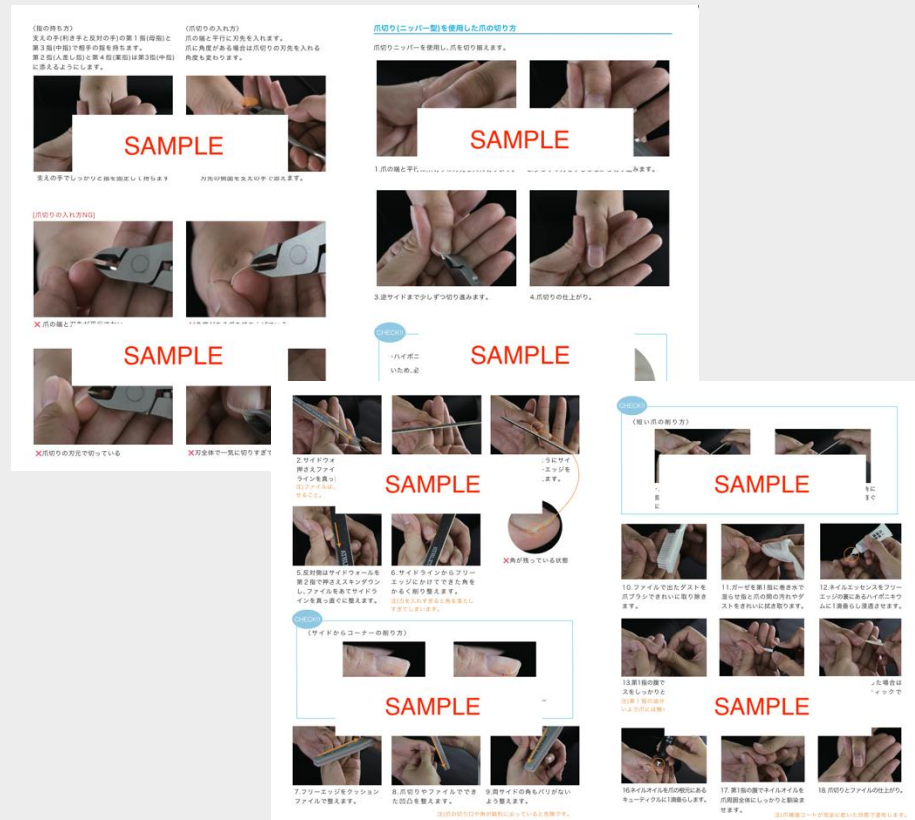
〈指の持ち方〉
支えの手(利き手と反対の手)の第1指(母指)と第3指(中指)で相手の指を持ちます。
第2指(人差し指)と第4指(薬指)は第3指(中指)に添えるようにします。

〈爪切りの入れ方〉
爪の端と平行に刃先を入れます。
爪に角度がある場合は爪切りの刃先を入れる角度も変わります。

SAMPLE

支えの手でしっかりと指を固定し〔illegible〕

刃先の側面を支えの手で添えます。

[爪切りの入れ方NG]

✕爪の端と〔illegible〕

SAMPLE

✕爪切りの刃元で切っている

✕刃全体で一気に切りすぎ〔illegible〕

爪切り(ニッパー型)を使用した爪の切り方

爪切りニッパーを使用し、爪を切り揃えます。

SAMPLE

1.爪の端と平行〔illegible〕み進みます。

3.逆サイドまで少しずつ切り進みます。

4.爪切りの仕上がり。

CHECK!!

・ハイポニ〔illegible〕
いため、必〔illegible〕

SAMPLE

2.サイドウォ〔illegible〕押さえファイ〔illegible〕ラインを真っ〔illegible〕

SAMPLE

〔illegible〕ラにサイ〔illegible〕エッジを〔illegible〕

✕角が残っている状態

5.反対側はサイドウォールを第2指で押さえスキンダウンし、ファイルをあてサイドラインを真っ直ぐに整えます。

6.サイドラインからフリーエッジにかけてできた角をかるく削り整えます。

注)力を入れすぎると角を落としすぎてしまいます。

CHECK!!

〈サイドからコーナーの削り方〉

SAMPLE

7.フリーエッジをクッションファイルで整えます。

8.爪切りやファイルでできた凹凸を整えます。

9.両サイドの角もバリがないよう整えます。

注)爪の切り口や角が鋭利になっていると危険です。

CHECK!!

〈短い爪の削り方〉

SAMPLE

10.ファイルで出たダストを爪ブラシできれいに取り除きます。

11.ガーゼを第1指に巻き水で湿らせ指と爪の間の汚れやダストをきれいに拭き取ります。

12.ネイルエッセンスをフリーエッジの裏にあるハイポニキウムに1滴垂らし浸透させます。

13.第1指の腹で〔illegible〕スをしっかりと〔illegible〕

SAMPLE

〔illegible〕た場合は〔illegible〕ィックで

16.ネイルオイルを爪の根元にあるキューティクルに1滴垂らします。

17.第1指の腹でネイルオイルを爪周囲全体にしっかりと馴染ませます。

18.爪切りとファイルの仕上がり。

注)爪機能コートが完全に乾いた状態で塗布します。